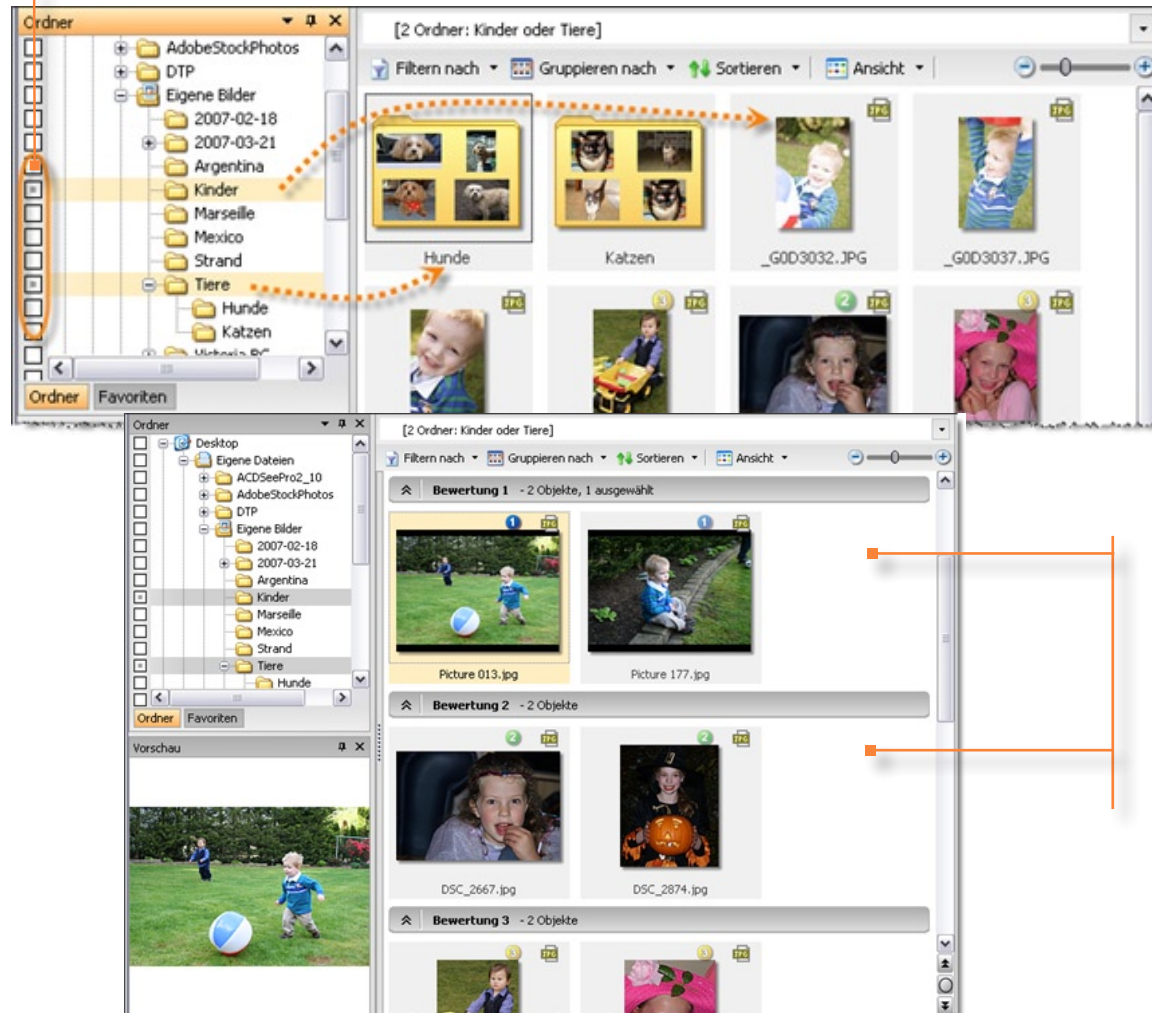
Ordner

AdobeStockPhotos
DTP
Eigene Bilder
2007-02-18
2007-03-21
Argentina
Kinder
Marseille
Mexico
Strand
Tiere
Hunde
Katzen
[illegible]

Ordner Favoriten

[2 Ordner: Kinder oder Tiere]

Filtern nach Gruppieren nach Sortieren Ansicht

Hunde
Katzen
_G0D3032.JPG
_G0D3037.JPG

Ordner
Desktop
Eigene Dateien
ACDSeePro2_10
AdobeStockPhotos
DTP
Eigene Bilder
2007-02-18
2007-03-21
Argentina
Kinder
Marseille
Mexico
Strand
Tiere
Hunde

Ordner Favoriten

Vorschau

[2 Ordner: Kinder oder Tiere]

Filtern nach Gruppieren nach Sortieren Ansicht

Bewertung 1 - 2 Objekte, 1 ausgewählt

Picture 013.jpg
Picture 177.jpg

Bewertung 2 - 2 Objekte

DSC_2667.jpg
DSC_2874.jpg

Bewertung 3 - 2 Objekte